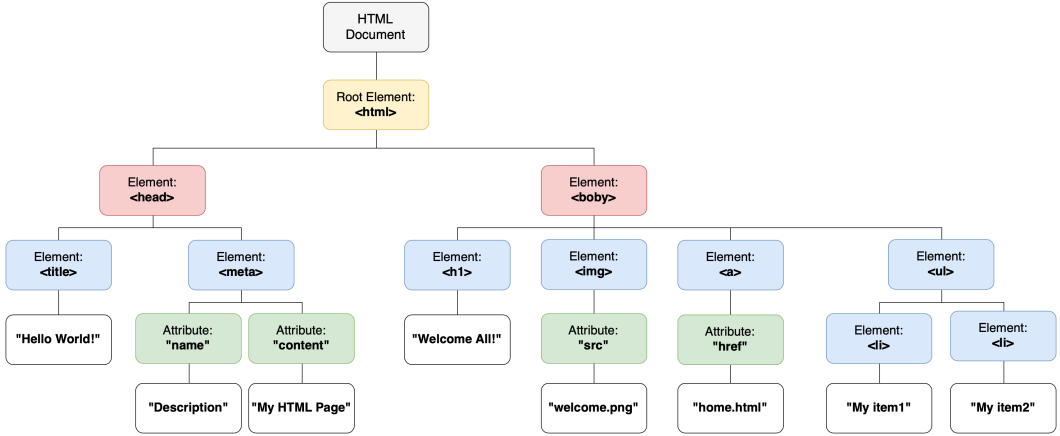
HTML Document

Root Element: <html>

Element: <head>

Element: <boby>

Element: <title>

Element: <meta>

Element: <h1>

Element: <img>

Element: <a>

Element: <ul>

"Hello World!"

Attribute: "name"

Attribute: "content"

"Welcome All!"

Attribute: "src"

Attribute: "href"

Element: <li>

Element: <li>

"Description"

"My HTML Page"

"welcome.png"

"home.html"

"My item1"

"My item2"